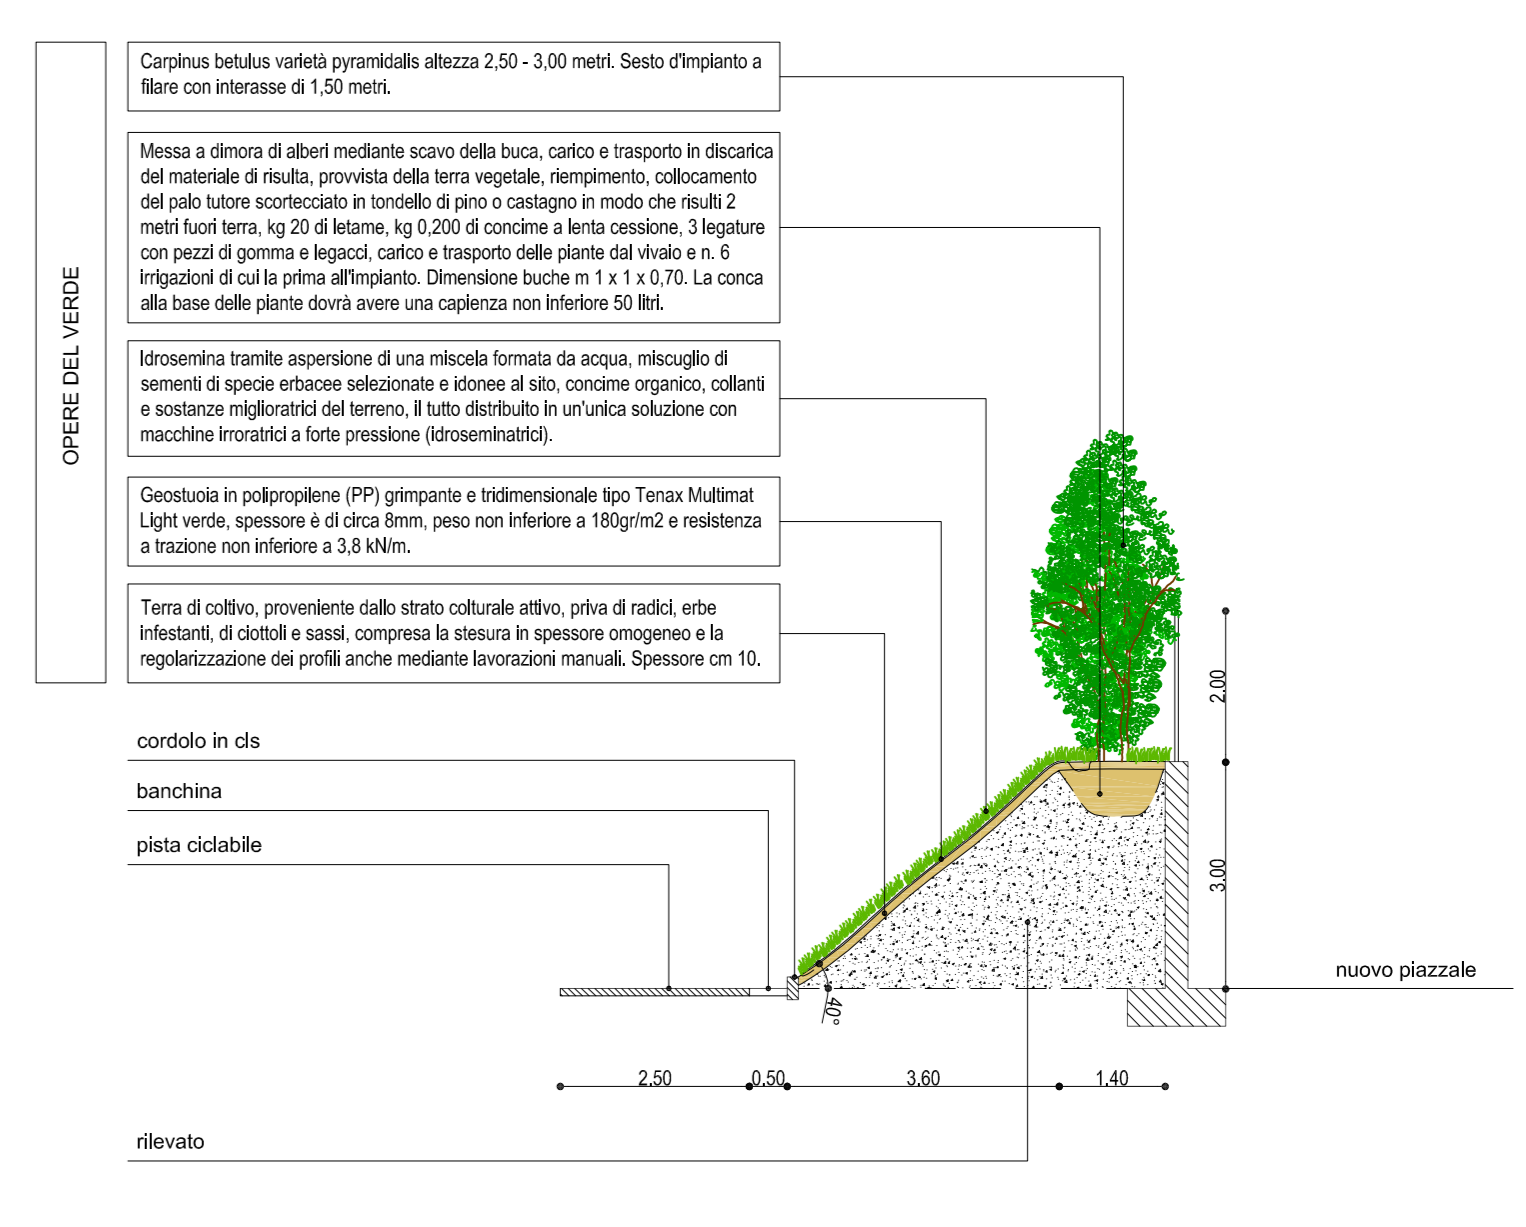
OPERE DEL VERDE

Carpinus betulus varietà pyramidalis altezza 2,50 - 3,00 metri. Sesto d'impianto a filare con interasse di 1,50 metri.

Messa a dimora di alberi mediante scavo della buca, carico e trasporto in discarica del materiale di risulta, provvista della terra vegetale, riempimento, collocamento del palo tutore scortecciato in tondello di pino o castagno in modo che risulti 2 metri fuori terra, kg 20 di letame, kg 0,200 di concime a lenta cessione, 3 legature con pezzi di gomma e legacci, carico e trasporto delle piante dal vivaio e n. 6 irrigazioni di cui la prima all'impianto. Dimensione buche m 1 x 1 x 0,70. La conca alla base delle piante dovrà avere una capienza non inferiore 50 litri.

Idrosemina tramite aspersione di una miscela formata da acqua, miscuglio di sementi di specie erbacee selezionate e idonee al sito, concime organico, collanti e sostanze miglioratrici del terreno, il tutto distribuito in un'unica soluzione con macchine irroratrici a forte pressione (idroseminatrici).

Geostuoia in polipropilene (PP) grimpante e tridimensionale tipo Tenax Multimat Light verde, spessore è di circa 8mm, peso non inferiore a 180gr/m2 e resistenza a trazione non inferiore a 3,8 kN/m.

Terra di coltivo, proveniente dallo strato colturale attivo, priva di radici, erbe infestanti, di ciottoli e sassi, compresa la stesura in spessore omogeneo e la regolarizzazione dei profili anche mediante lavorazioni manuali. Spessore cm 10.

cordolo in cls

banchina

pista ciclabile

2.00

3.00

nuovo piazzale

40°

2,50 0,50 3,60 1,40

rilevato